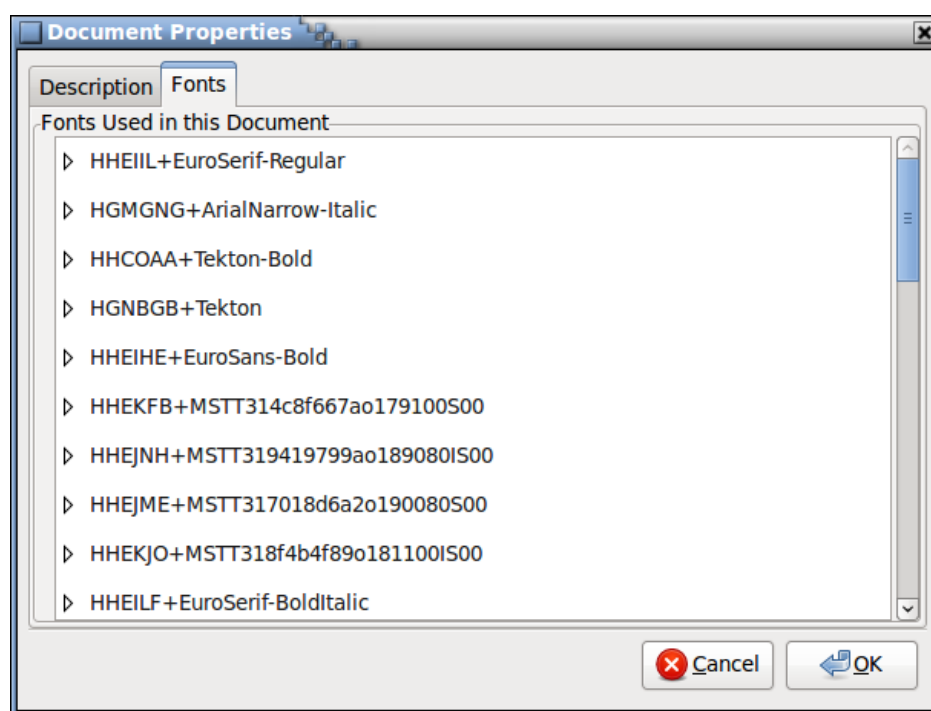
Document Properties

Description Fonts

Fonts Used in this Document

HHEIIL+EuroSerif-Regular

HGMGNG+ArialNarrow-Italic

HHCOAA+Tekton-Bold

HGNBGB+Tekton

HHEIHE+EuroSans-Bold

HHEKFB+MSTT314c8f667ao179100S00

HHEJNH+MSTT319419799ao189080IS00

HHEJME+MSTT317018d6a2o190080S00

HHEKJO+MSTT318f4b4f89o181100IS00

HHEILF+EuroSerif-BoldItalic

Cancel OK